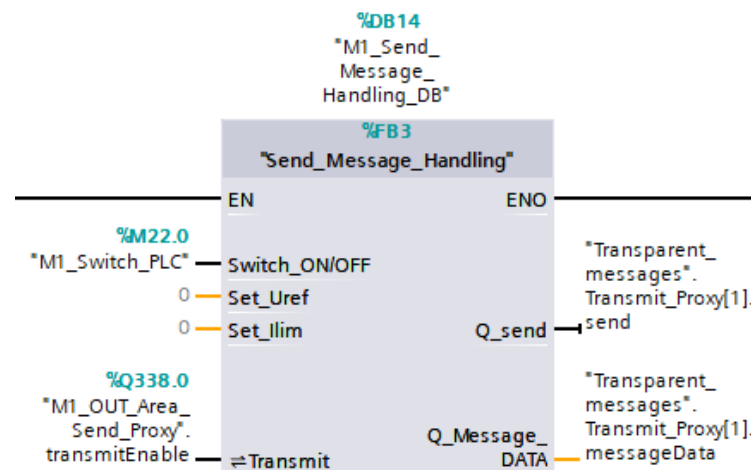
%DB14
"M1_Send_Message_Handling_DB"

%FB3
"Send_Message_Handling"

EN
ENO

%M22.0
"M1_Switch_PLC"
Switch_ON/OFF

0
Set_Uref

0
Set_Ilim

Q_send
"Transparent_messages".Transmit_Proxy[1].send

%Q338.0
"M1_OUT_Area_Send_Proxy".transmitEnable
⇄Transmit

Q_Message_DATA
"Transparent_messages".Transmit_Proxy[1].messageData